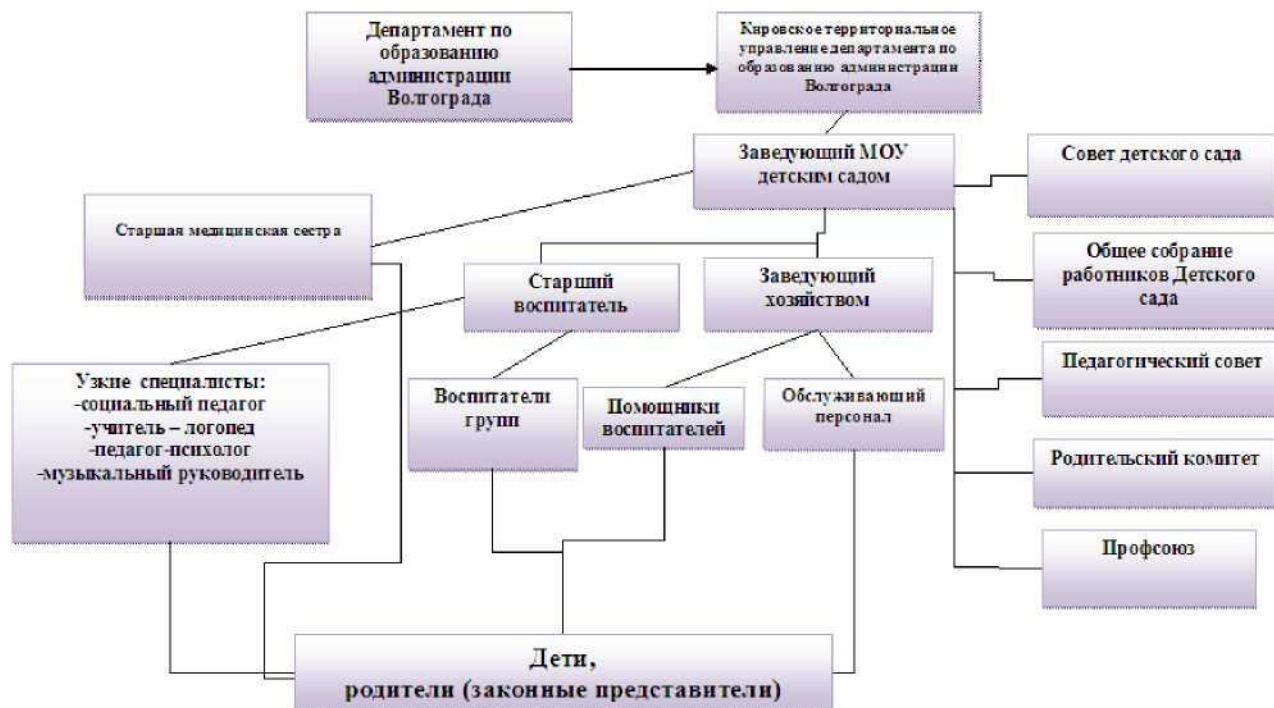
Департамент по образованию администрации Волгограда

Кировское территориальное управление департамента по образованию администрации Волгограда

Заведующий МОУ детским садом

Совет детского сада

Старшая медицинская сестра

Общее собрание работников Детского сада

Старший воспитатель

Заведующий хозяйством

Педагогический совет

Узкие специалисты:
-социальный педагог
-учитель – логопед
-педагог-психолог
-музыкальный руководитель

Воспитатели групп

Помощники воспитателей

Обслуживающий персонал

Родительский комитет

Профсоюз

Дети,
родители (законные представители)